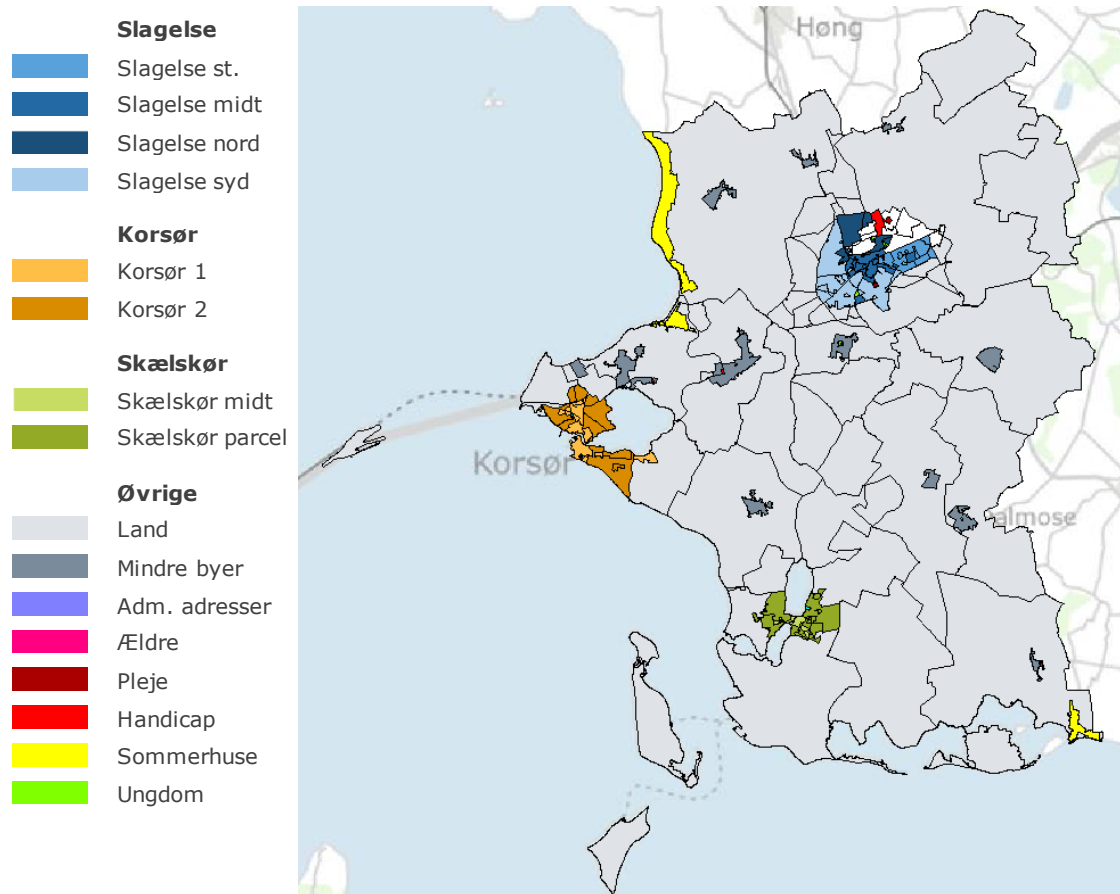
Slagelse
Slagelse st.
Slagelse midt
Slagelse nord
Slagelse syd

Korsør
Korsør 1
Korsør 2

Skælskør
Skælskør midt
Skælskør parcel

Øvrige
Land
Mindre byer
Adm. adresser
Ældre
Pleje
Handicap
Sommerhuse
Ungdom

Høng
Korsør
almose